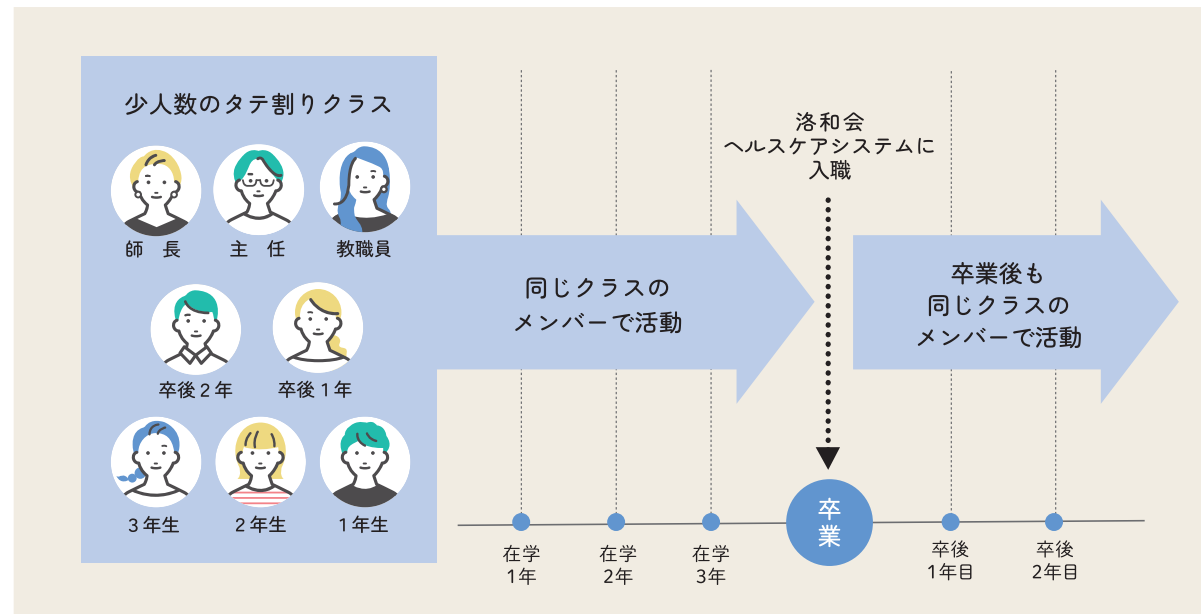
少人数のタテ割りクラス

師　長

主　任

教職員

卒後２年

卒後１年

３年生

２年生

１年生

同じクラスの
メンバーで活動

洛和会
ヘルスケアシステムに
入職

卒業後も
同じクラスの
メンバーで活動

在学
1年

在学
2年

在学
3年

卒業

卒後
1年目

卒後
2年目